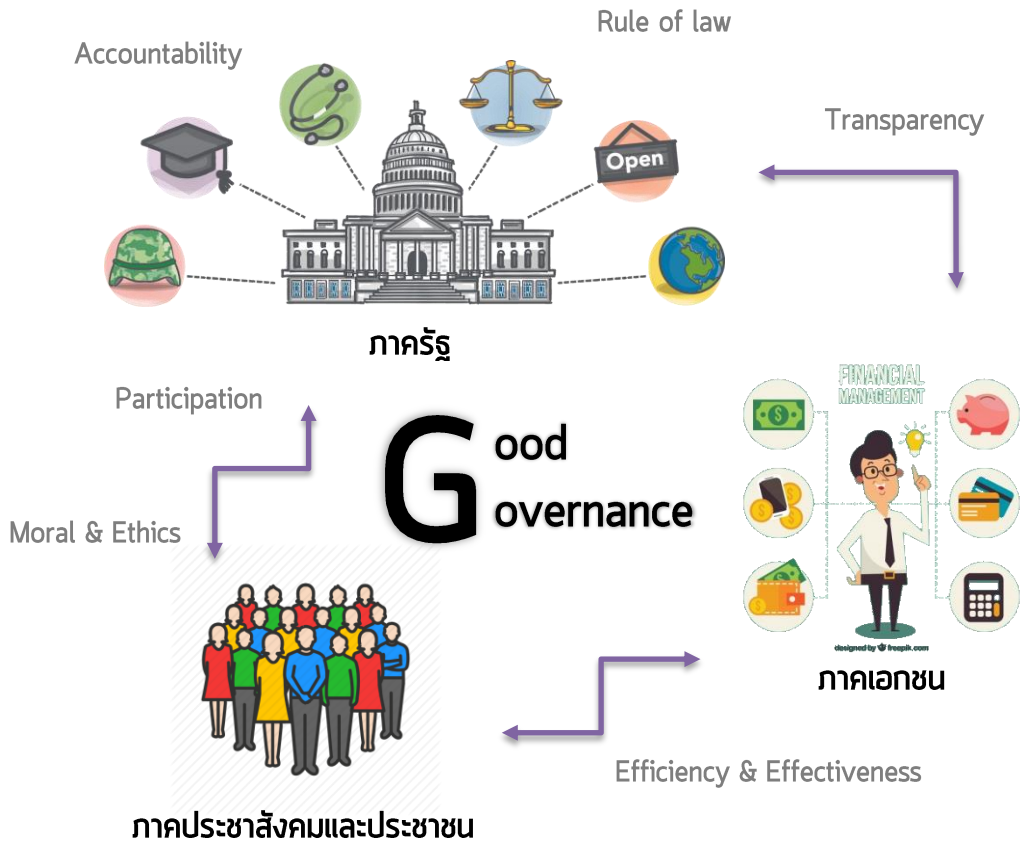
Rule of law

Accountability

Open

Transparency

ภาครัฐ

Participation

G ood
overnance

FINANCIAL MANAGEMENT

designed by freepik.com

Moral & Ethics

ภาคเอกชน

Efficiency & Effectiveness

ภาคประชาสังคมและประชาชน